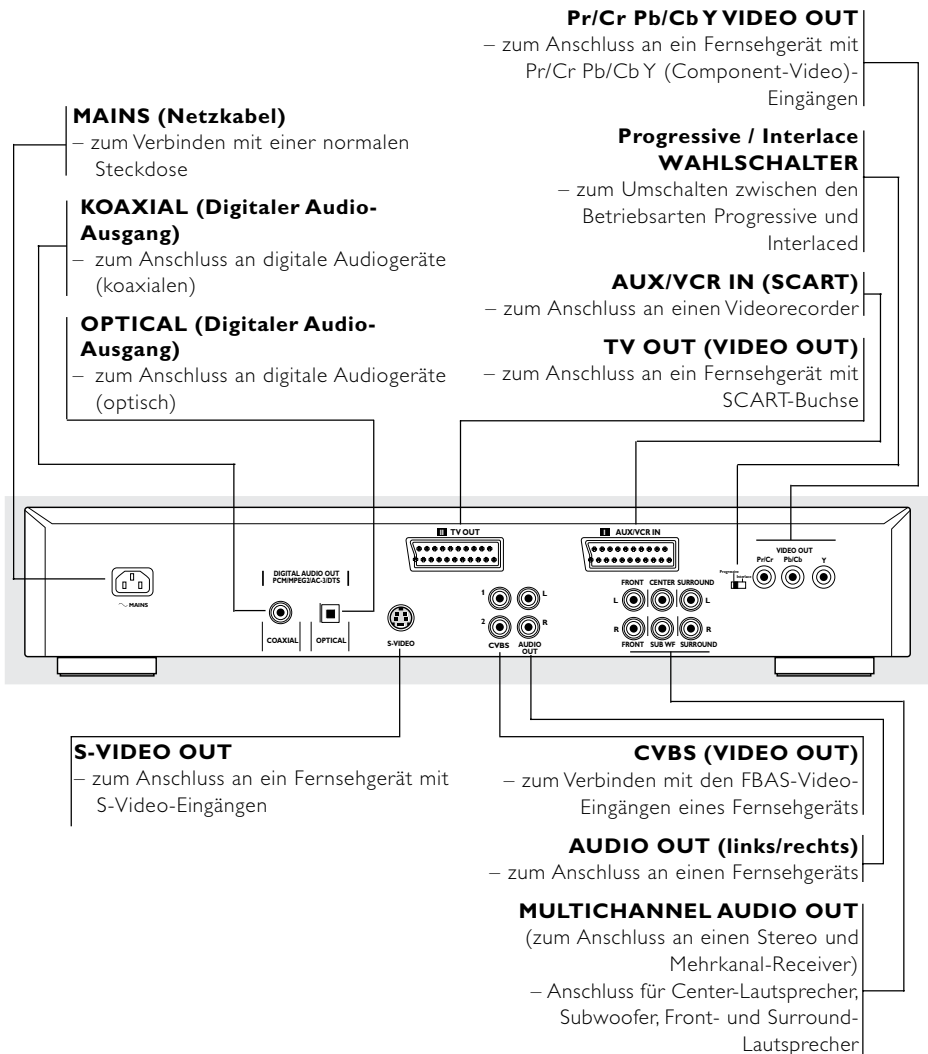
**Pr/Cr Pb/Cb Y VIDEO OUT**
– zum Anschluss an ein Fernsehgerät mit Pr/Cr Pb/Cb Y (Component-Video)-Eingängen

**MAINS (Netzkabel)**
– zum Verbinden mit einer normalen Steckdose

**Progressive / Interlace WAHLSCHALTER**
– zum Umschalten zwischen den Betriebsarten Progressive und Interlaced

**KOAXIAL (Digitaler Audio-Ausgang)**
– zum Anschluss an digitale Audiogeräte (koaxialen)

**AUX/VCR IN (SCART)**
– zum Anschluss an einen Videorecorder

**OPTICAL (Digitaler Audio-Ausgang)**
– zum Anschluss an digitale Audiogeräte (optisch)

**TV OUT (VIDEO OUT)**
– zum Anschluss an ein Fernsehgerät mit SCART-Buchse

II TV OUT
I AUX/VCR IN
VIDEO OUT
Pr/Cr Pb/Cb Y
Progressive Interlace
MAINS
DIGITAL AUDIO OUT PCM/MPEG2/AC-3/DTS
COAXIAL OPTICAL
S-VIDEO
1 L 2 R
CVBS AUDIO OUT
FRONT CENTER SURROUND
L L
R R
FRONT SUB WF SURROUND

**S-VIDEO OUT**
– zum Anschluss an ein Fernsehgerät mit S-Video-Eingängen

**CVBS (VIDEO OUT)**
– zum Verbinden mit den FBAS-Video-Eingängen eines Fernsehgeräts

**AUDIO OUT (links/rechts)**
– zum Anschluss an einen Fernsehgeräts

**MULTICHANNEL AUDIO OUT**
(zum Anschluss an einen Stereo und Mehrkanal-Receiver)
– Anschluss für Center-Lautsprecher, Subwoofer, Front- und Surround-Lautsprecher